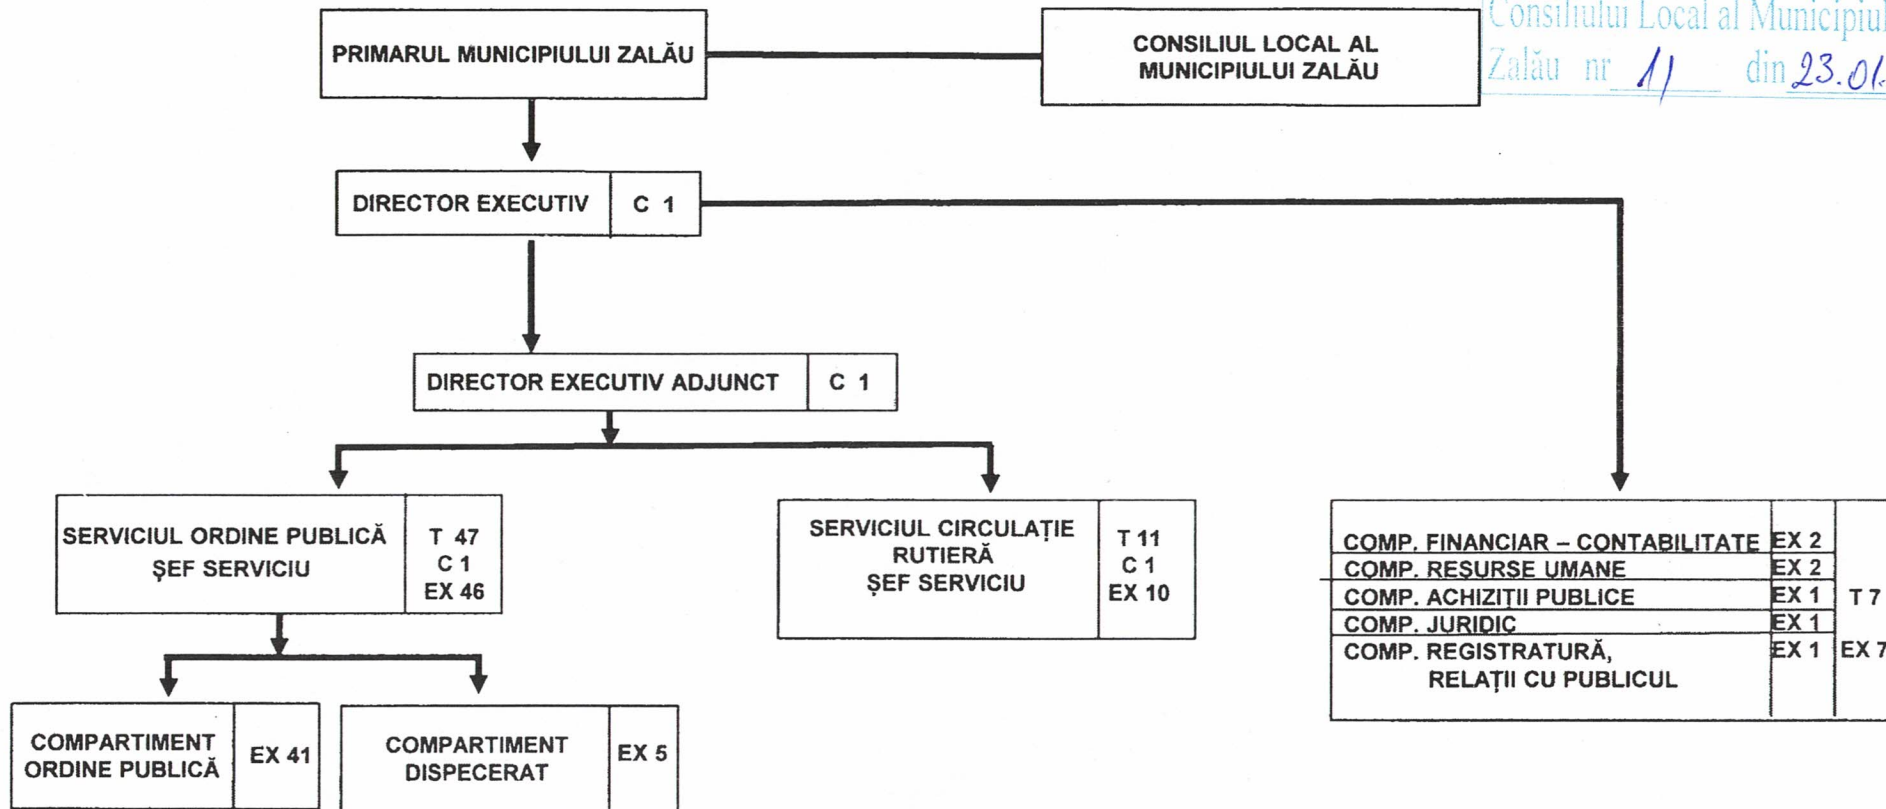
Consiliului Local al Municipiul
Zalău nr 1 din 23.01.

PRIMARUL MUNICIPIULUI ZALĂU

CONSILIUL LOCAL AL MUNICIPIULUI ZALĂU

DIRECTOR EXECUTIV | C 1

DIRECTOR EXECUTIV ADJUNCT | C 1

SERVICIUL ORDINE PUBLICĂ ŞEF SERVICIU | T 47 C 1 EX 46

SERVICIUL CIRCULAŢIE RUTIERĂ ŞEF SERVICIU | T 11 C 1 EX 10

| COMP. FINANCIAR – CONTABILITATE | EX 2 | |
|---|---|---|
| COMP. RESURSE UMANE | EX 2 | |
| COMP. ACHIZIŢII PUBLICE | EX 1 | T 7 |
| COMP. JURIDIC | EX 1 | |
| COMP. REGISTRATURĂ, RELAŢII CU PUBLICUL | EX 1 | EX 7 |

COMPARTIMENT ORDINE PUBLICĂ | EX 41

COMPARTIMENT DISPECERAT | EX 5